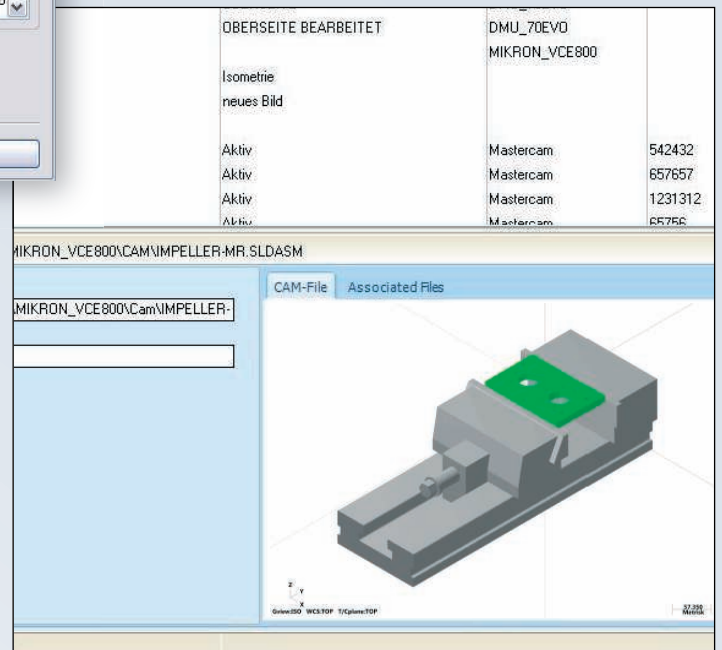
OBERSEITE BEARBEITET

DMU_70EVO

MIKRON_VCE800

Isometrie

neues Bild

| Aktiv | Mastercam | 542432 |
|---|---|---|
| Aktiv | Mastercam | 657657 |
| Aktiv | Mastercam | 1231312 |
| Aktiv | Mastercam | 65756 |

MIKRON_VCE800\CAM\IMPELLER-MR.SLDASM

MIKRON_VCE800\Cam\IMPELLER-

CAM-File

Associated Files

Z

Y

Gview:ISO WCS:TOP T/Cplane:TOP

57.350
Metrisch